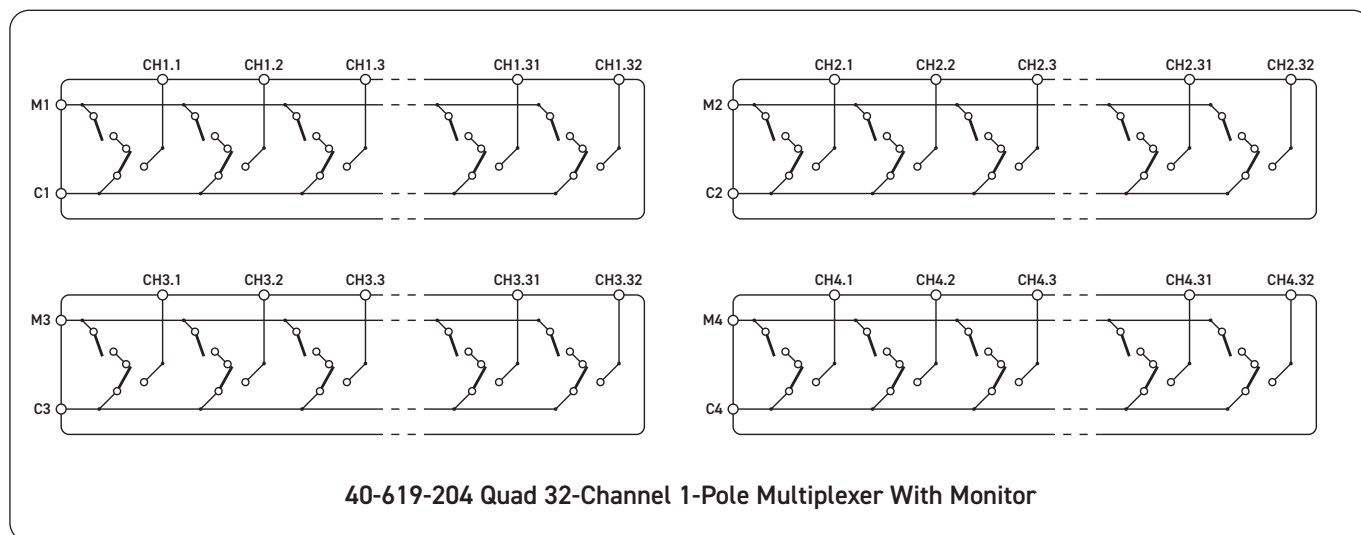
CH1.1 CH1.2 CH1.3 CH1.31 CH1.32

M1

C1

CH2.1 CH2.2 CH2.3 CH2.31 CH2.32

M2

C2

CH3.1 CH3.2 CH3.3 CH3.31 CH3.32

M3

C3

CH4.1 CH4.2 CH4.3 CH4.31 CH4.32

M4

C4

40-619-204 Quad 32-Channel 1-Pole Multiplexer With Monitor